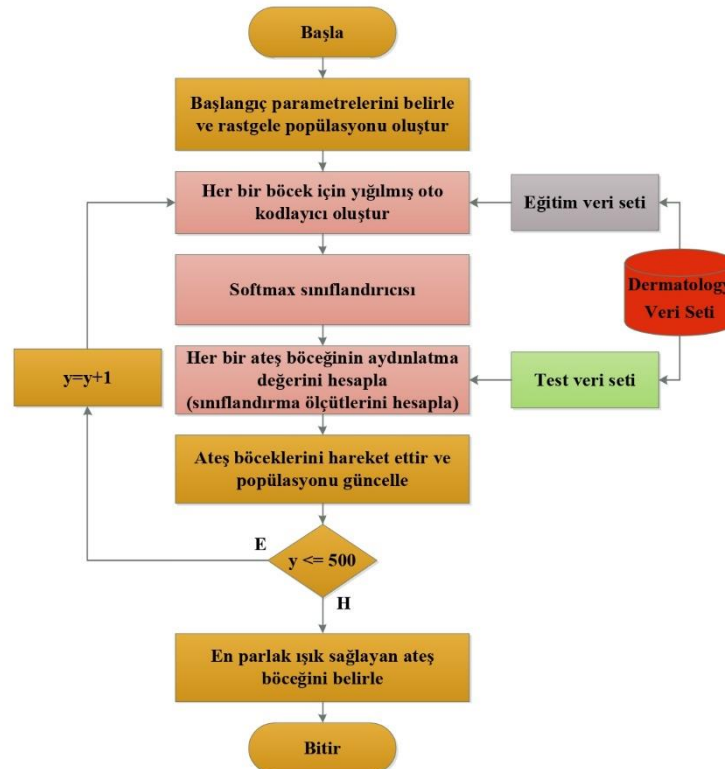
Başla

Başlangıç parametrelerini belirle ve rastgele popülasyonu oluştur

Her bir böcek için yığılmış oto kodlayıcı oluştur

Eğitim veri seti

Softmax sınıflandırıcısı

Dermatolog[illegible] Veri Seti

y=y+1

Her bir ateş böceğinin aydınlatma değerini hesapla (sınıflandırma ölçütlerini hesapla)

Test veri seti

Ateş böceklerini hareket ettir ve popülasyonu güncelle

E

y <= 500

H

En parlak ışık sağlayan ateş böceğini belirle

Bitir